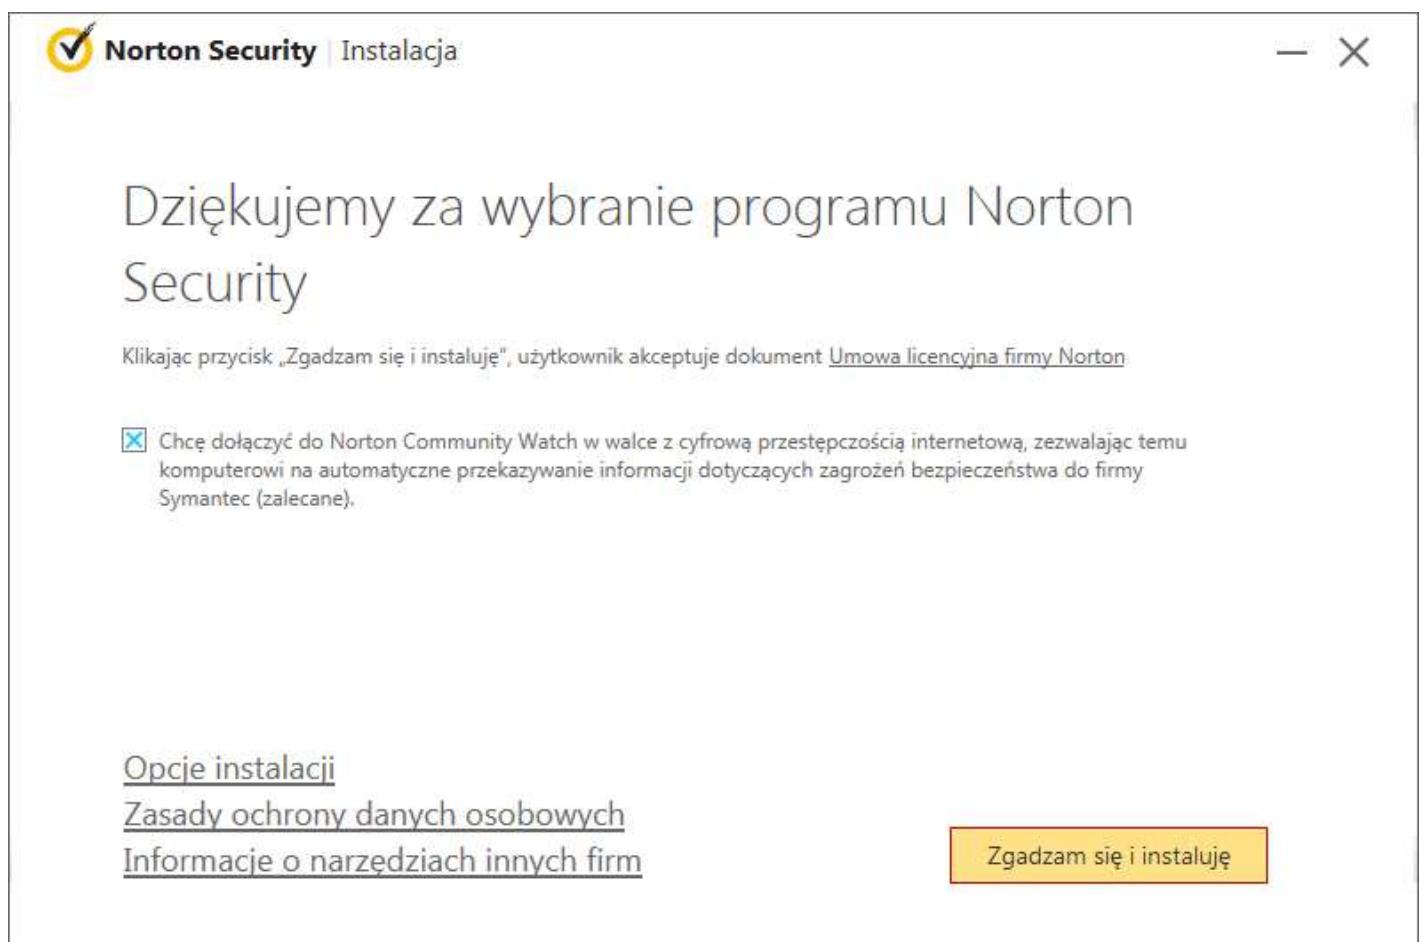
Norton Security | Instalacja

Dziękujemy za wybranie programu Norton Security

Klikając przycisk „Zgadzam się i instaluję", użytkownik akceptuje dokument Umowa licencyjna firmy Norton

Chcę dołączyć do Norton Community Watch w walce z cyfrową przestępczością internetową, zezwalając temu komputerowi na automatyczne przekazywanie informacji dotyczących zagrożeń bezpieczeństwa do firmy Symantec (zalecane).

Opcje instalacji
Zasady ochrony danych osobowych
Informacje o narzędziach innych firm

Zgadzam się i instaluję